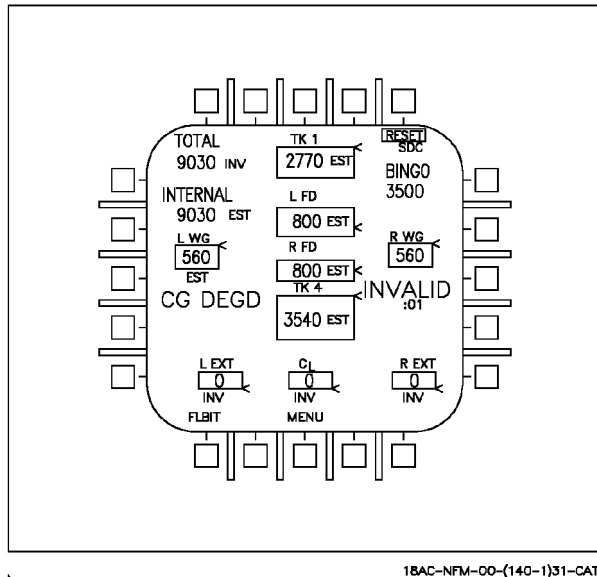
TOTAL
9030 INV

TK 1
2770 EST

RESET
SDC

BINGO
3500

INTERNAL
9030 EST

L FD
800 EST

L WG
560
EST

R FD
800 EST

R WG
560

CG DEGD

TK 4
3540 EST

INVALID
:01

L EXT
0
INV

$C_L$
0
INV

R EXT
0
INV

FLBIT

MENU

18AC-NFM-00-(140-1)31-CAT